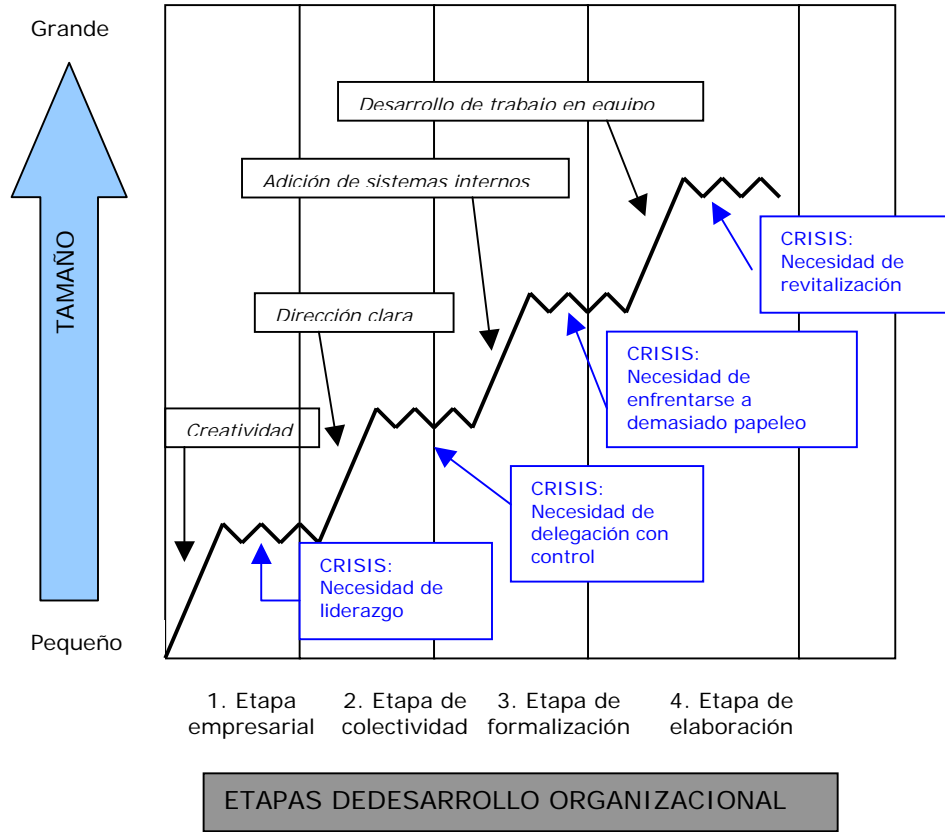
Grande

TAMAÑO

Pequeño

Desarrollo de trabajo en equipo

Adición de sistemas internos

Dirección clara

Creatividad

CRISIS: Necesidad de revitalización

CRISIS: Necesidad de enfrentarse a demasiado papeleo

CRISIS: Necesidad de delegación con control

CRISIS: Necesidad de liderazgo

1. Etapa empresarial

2. Etapa de colectividad

3. Etapa de formalización

4. Etapa de elaboración

ETAPAS DEDESARROLLO ORGANIZACIONAL